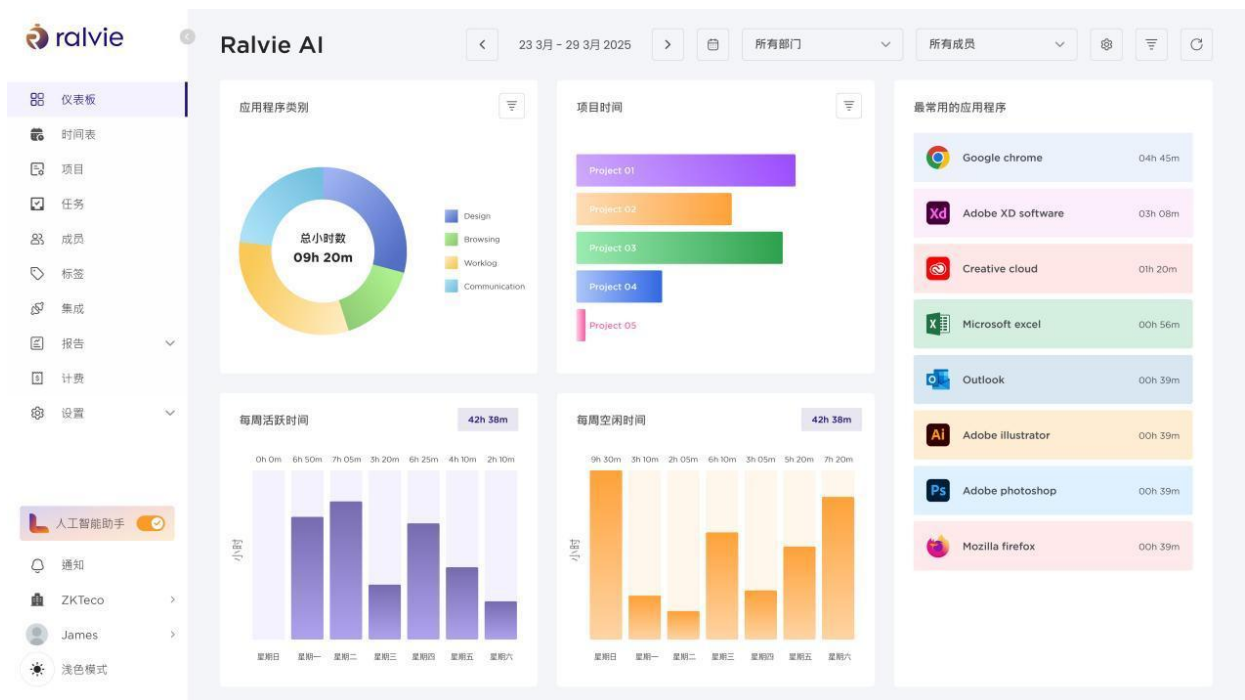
ralvie

仪表板
时间表
项目
任务
成员
标签
集成
报告
计费
设置

人工智能助手
通知
ZKTeco
James
浅色模式

Ralvie AI

23 3月 - 29 3月 2025
所有部门
所有成员

应用程序类别

总小时数
09h 20m

Design
Browsing
Worklog
Communication

项目时间

Project 01
Project 02
Project 03
Project 04
Project 05

最常用的应用程序

| Google chrome | 04h 45m |
|---|---|
| Adobe XD software | 03h 08m |
| Creative cloud | 01h 20m |
| Microsoft excel | 00h 56m |
| Outlook | 00h 39m |
| Adobe illustrator | 00h 39m |
| Adobe photoshop | 00h 39m |
| Mozilla firefox | 00h 39m |

每周活跃时间
42h 38m

0h 0m 6h 50m 7h 05m 3h 20m 6h 25m 4h 10m 2h 10m

小时

星期日 星期一 星期二 星期三 星期四 星期五 星期六

每周空闲时间
42h 38m

9h 30m 3h 10m 2h 05m 6h 10m 3h 05m 5h 20m 7h 20m

小时

星期日 星期一 星期二 星期三 星期四 星期五 星期六